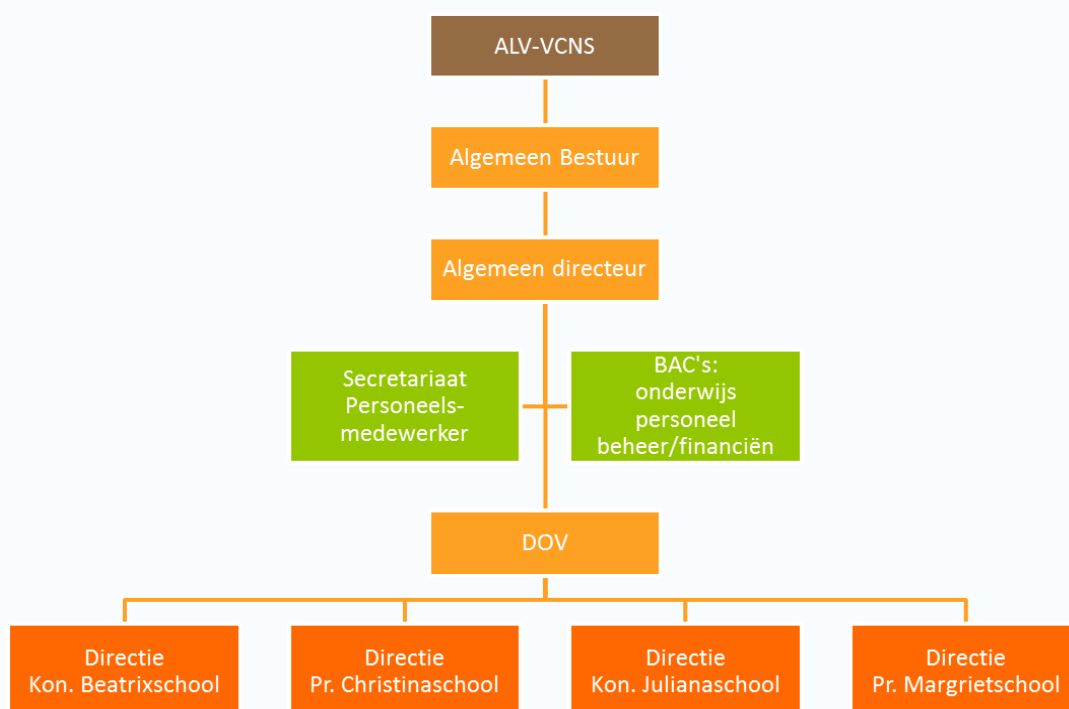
ALV-VCNS

Algemeen Bestuur

Algemeen directeur

Secretariaat
Personeels-
medewerker

BAC's:
onderwijs
personeel
beheer/financiën

DOV

Directie
Kon. Beatrixschool

Directie
Pr. Christinaschool

Directie
Kon. Julianaschool

Directie
Pr. Margrietschool